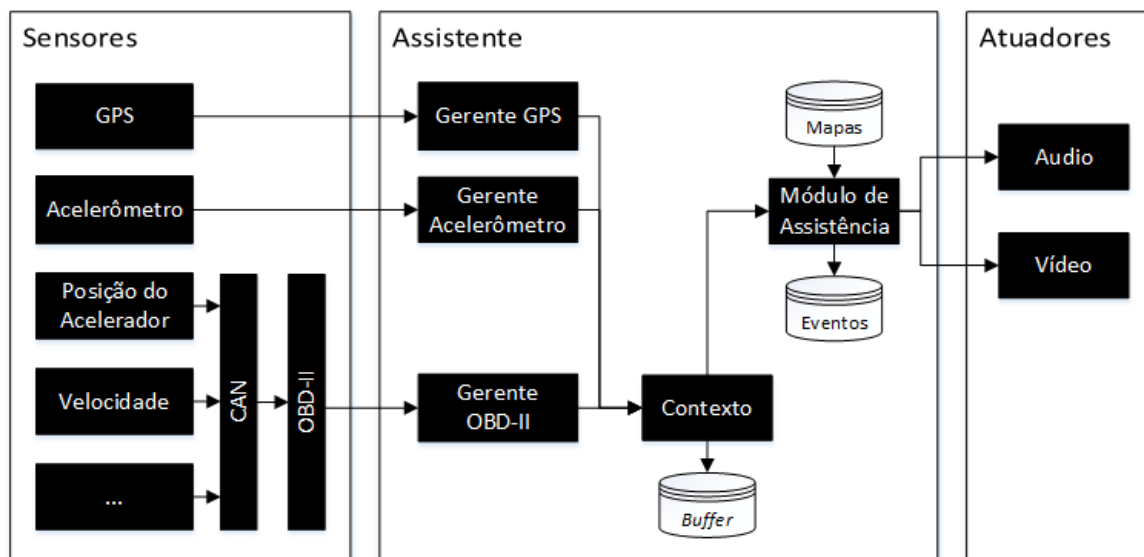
Sensores

GPS

Acelerômetro

Posição do Acelerador

Velocidade

...

CAN

OBD-II

Assistente

Gerente GPS

Gerente Acelerômetro

Gerente OBD-II

Contexto

Buffer

Mapas

Módulo de Assistência

Eventos

Atuadores

Audio

Vídeo